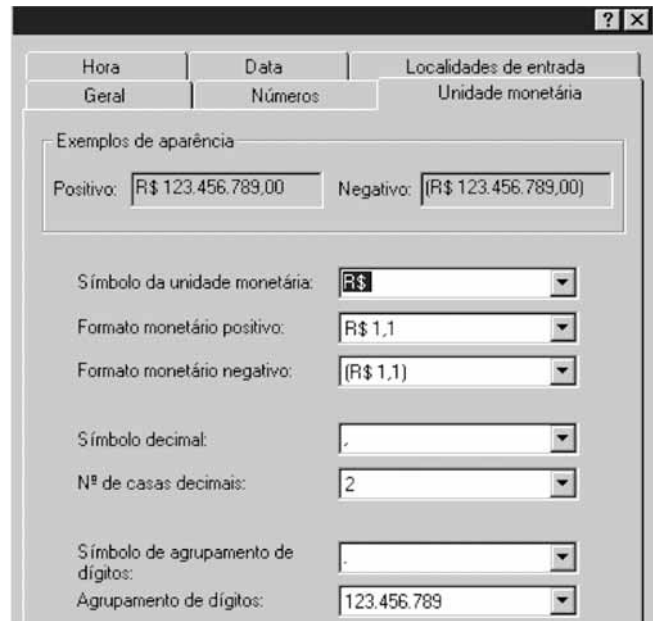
? ×

Hora
Data
Localidades de entrada
Geral
Números
Unidade monetária

Exemplos de aparência

Positivo: R$ 123.456.789,00
Negativo: (R$ 123.456.789,00)

Símbolo da unidade monetária: R$

Formato monetário positivo: R$ 1,1

Formato monetário negativo: (R$ 1,1)

Símbolo decimal: ,

Nº de casas decimais: 2

Símbolo de agrupamento de dígitos: .

Agrupamento de dígitos: 123.456.789